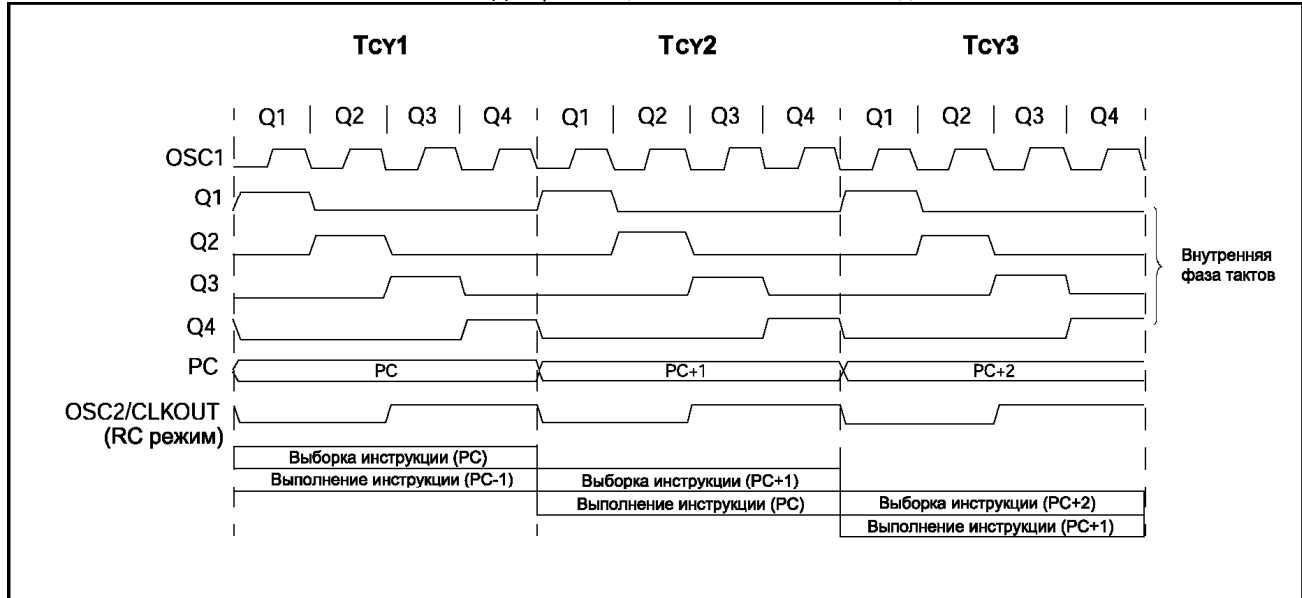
TCY1 TCY2 TCY3

Q1 | Q2 | Q3 | Q4 | Q1 | Q2 | Q3 | Q4 | Q1 | Q2 | Q3 | Q4

OSC1

Q1

Q2

Q3

Q4

Внутренняя фаза тактов

PC

PC

PC+1

PC+2

OSC2/CLKOUT (RC режим)

Выборка инструкции (PC)

Выполнение инструкции (PC-1)

Выборка инструкции (PC+1)

Выполнение инструкции (PC)

Выборка инструкции (PC+2)

Выполнение инструкции (PC+1)